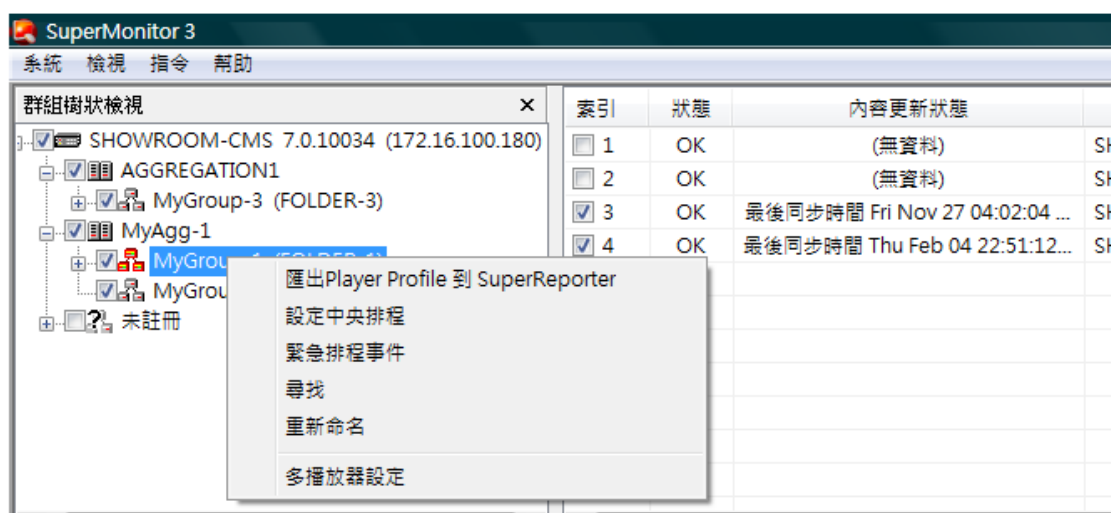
SuperMonitor 3

系統 檢視 指令 幫助

群組樹狀檢視 ×

SHOWROOM-CMS 7.0.10034 (172.16.100.180)
AGGREGATION1
MyGroup-3 (FOLDER-3)
MyAgg-1
MyGroup-1 (FOLDER-1)
MyGrou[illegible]
未註冊

| 索引 | 狀態 | 內容更新狀態 | |
|---|---|---|---|
| 1 | OK | (無資料) | S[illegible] |
| 2 | OK | (無資料) | S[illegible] |
| 3 | OK | 最後同步時間 Fri Nov 27 04:02:04 ... | S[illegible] |
| 4 | OK | 最後同步時間 Thu Feb 04 22:51:12... | S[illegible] |

匯出Player Profile 到 SuperReporter
設定中央排程
緊急排程事件
尋找
重新命名
多播放器設定